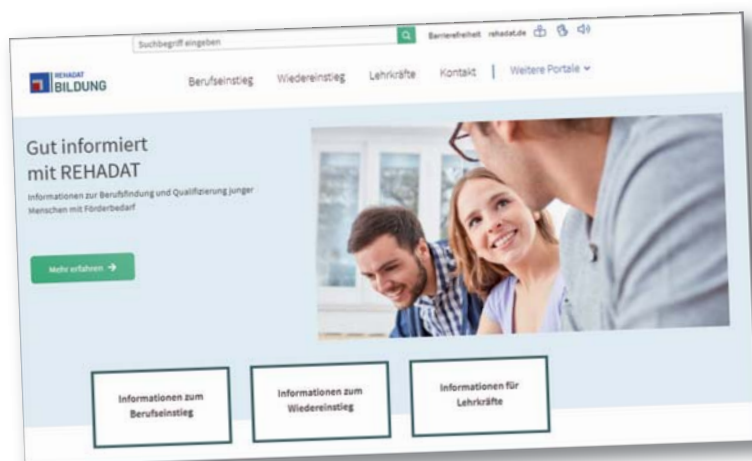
Suchbegriff eingeben

Barrierefreiheit rehadat.de

REHADAT BILDUNG

Berufseinstieg Wiedereinstieg Lehrkräfte Kontakt | Weitere Portale

Gut informiert mit REHADAT

Informationen zur Berufsfindung und Qualifizierung junger Menschen mit Förderbedarf

Mehr erfahren →

Informationen zum Berufseinstieg

Informationen zum Wiedereinstieg

Informationen für Lehrkräfte